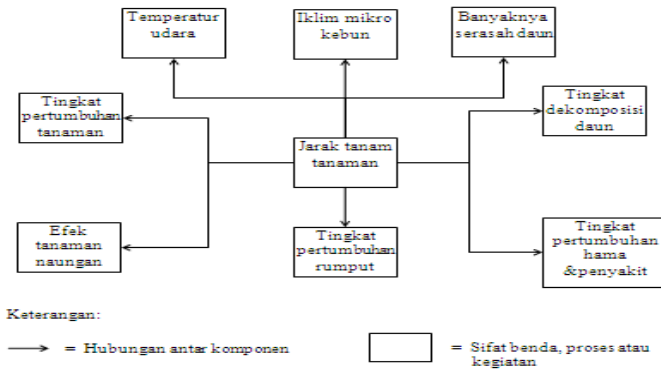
Temperatur udara

Iklim mikro kebun

Banyaknya serasah daun

Tingkat pertumbuhan tanaman

Jarak tanam tanaman

Tingkat dekomposisi daun

Efek tanaman naungan

Tingkat pertumbuhan rumput

Tingkat pertumbuhan hama &penyakit

Keterangan:

= Hubungan antar komponen

= Sifat benda, proses atau kegiatan